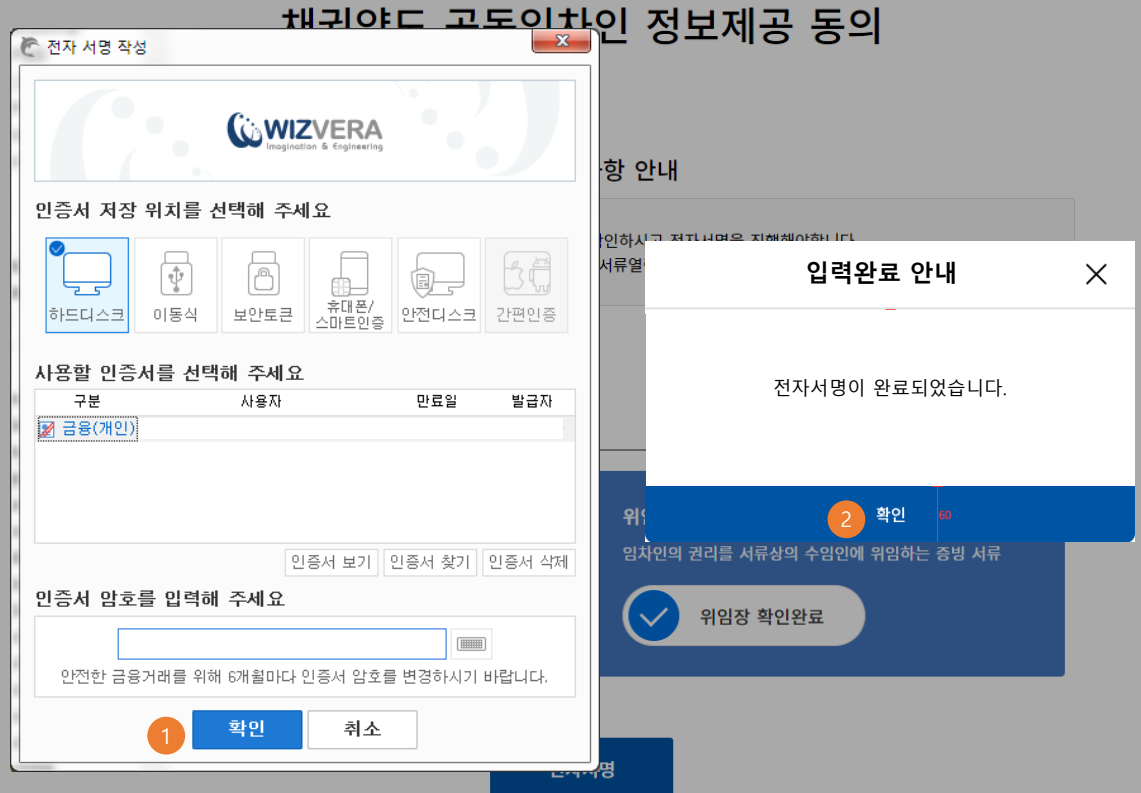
채권양도 공동임차인 정보제공 동의

전자 서명 작성

WIZVERA
Imagination & Engineering

인증서 저장 위치를 선택해 주세요

하드디스크
이동식
보안토큰
휴대폰/스마트인증
안전디스크
간편인증

사용할 인증서를 선택해 주세요

| 구분 | 사용자 | 만료일 | 발급자 |
|---|---|---|---|
| 금융(개인) | | | |

인증서 보기
인증서 찾기
인증서 삭제

인증서 암호를 입력해 주세요

안전한 금융거래를 위해 6개월마다 인증서 암호를 변경하시기 바랍니다.

1 확인
취소

항 안내

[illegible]인하시고 전자서명을 진행해야합니다
서류열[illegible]

입력완료 안내

전자서명이 완료되었습니다.

2 확인

60

위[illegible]
임차인의 권리를 서류상의 수임인에 위임하는 증빙 서류

위임장 확인완료

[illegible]자서명